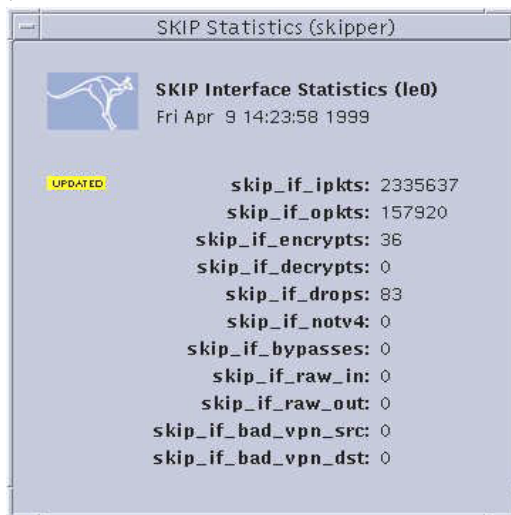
SKIP Statistics (skipper)

SKIP Interface Statistics (le0)
Fri Apr 9 14:23:58 1999

UPDATED

skip_if_ipkts: 2335637
skip_if_opkts: 157920
skip_if_encrypts: 36
skip_if_decrypts: 0
skip_if_drops: 83
skip_if_notv4: 0
skip_if_bypasses: 0
skip_if_raw_in: 0
skip_if_raw_out: 0
skip_if_bad_vpn_src: 0
skip_if_bad_vpn_dst: 0